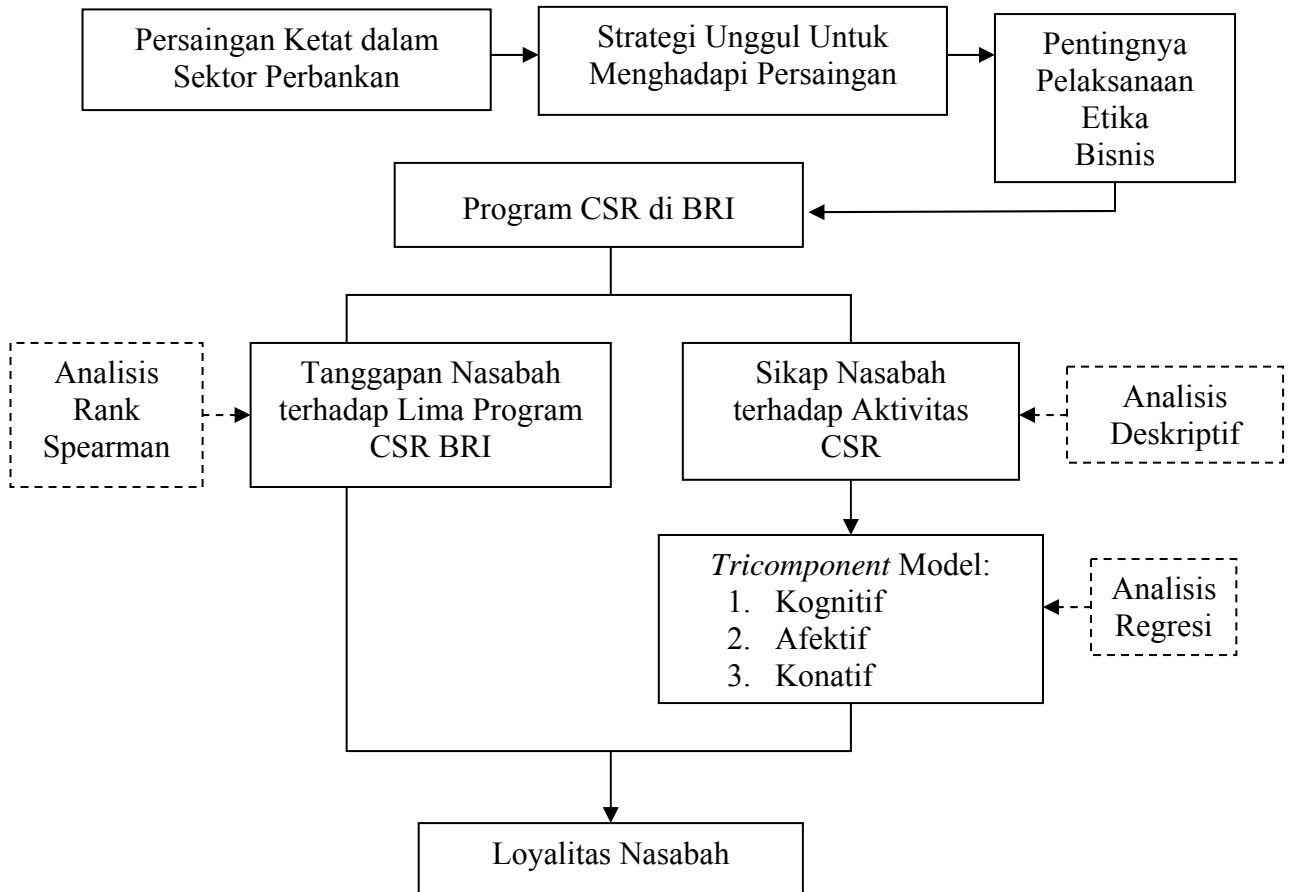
Persaingan Ketat dalam Sektor Perbankan

Strategi Unggul Untuk Menghadapi Persaingan

Pentingnya Pelaksanaan Etika Bisnis

Program CSR di BRI

Analisis Rank Spearman

Tanggapan Nasabah terhadap Lima Program CSR BRI

Sikap Nasabah terhadap Aktivitas CSR

Analisis Deskriptif

*Tricomponent* Model:
1. Kognitif
2. Afektif
3. Konatif

Analisis Regresi

Loyalitas Nasabah